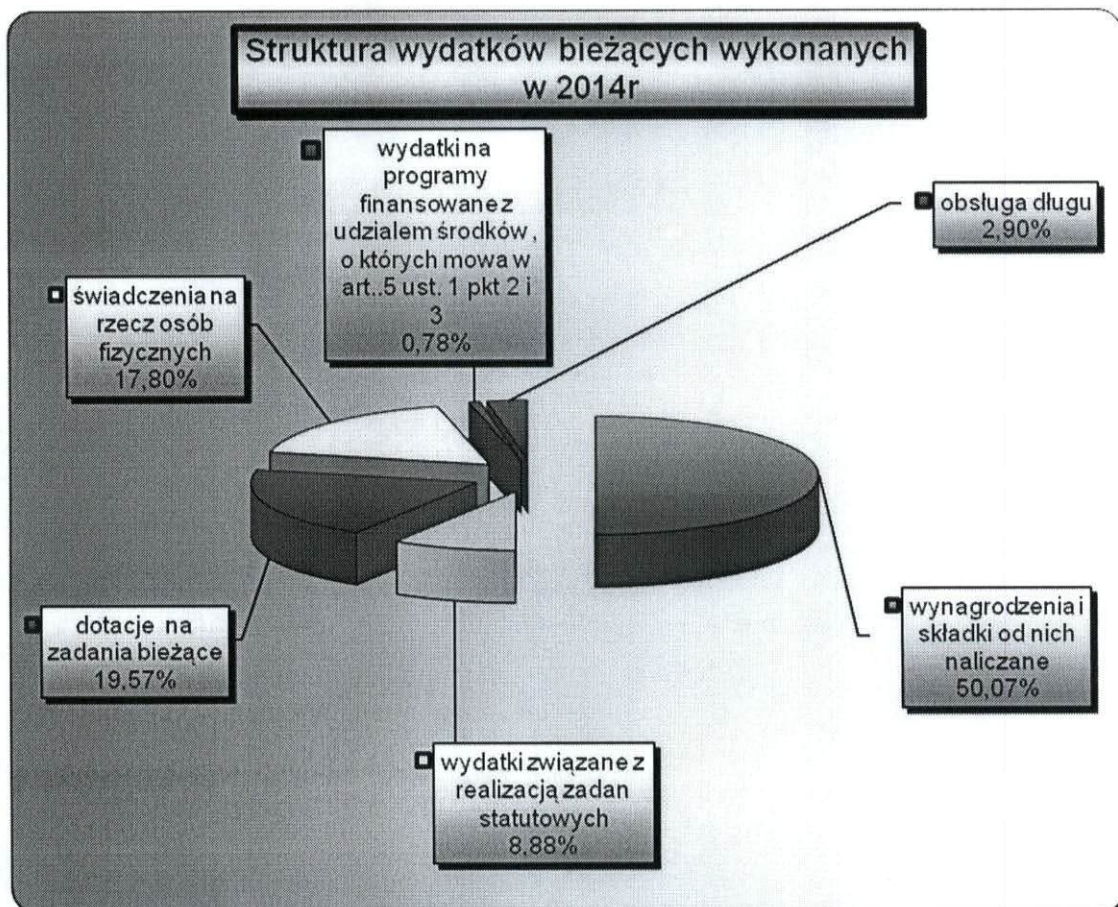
Struktura wydatków bieżących wykonanych w 2014r

wydatki na programy finansowane z udzialem środków, o których mowa w art..5 ust. 1 pkt 2 i 3
0,78%

obsługa długu
2,90%

świadczenia na rzecz osób fizycznych
17,80%

wynagrodzenia i składki od nich naliczane
50,07%

dotacje na zadania bieżące
19,57%

wydatki związane z realizacją zadan statutowych
8,88%